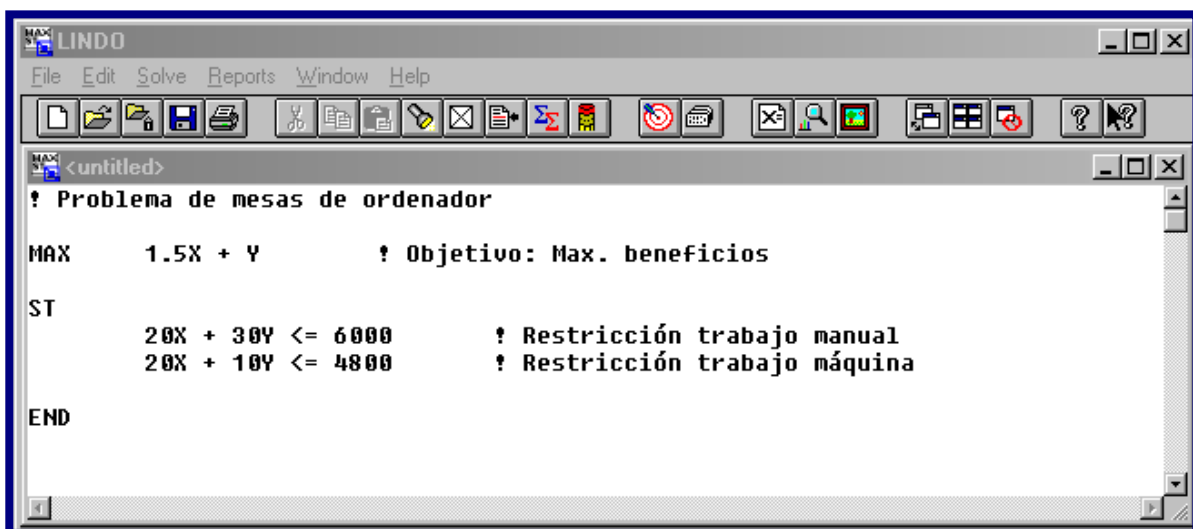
LINDO
File Edit Solve Reports Window Help
<untitled>
! Problema de mesas de ordenador

MAX 1.5X + Y ! Objetivo: Max. beneficios

ST
20X + 30Y <= 6000 ! Restricción trabajo manual
20X + 10Y <= 4800 ! Restricción trabajo máquina

END